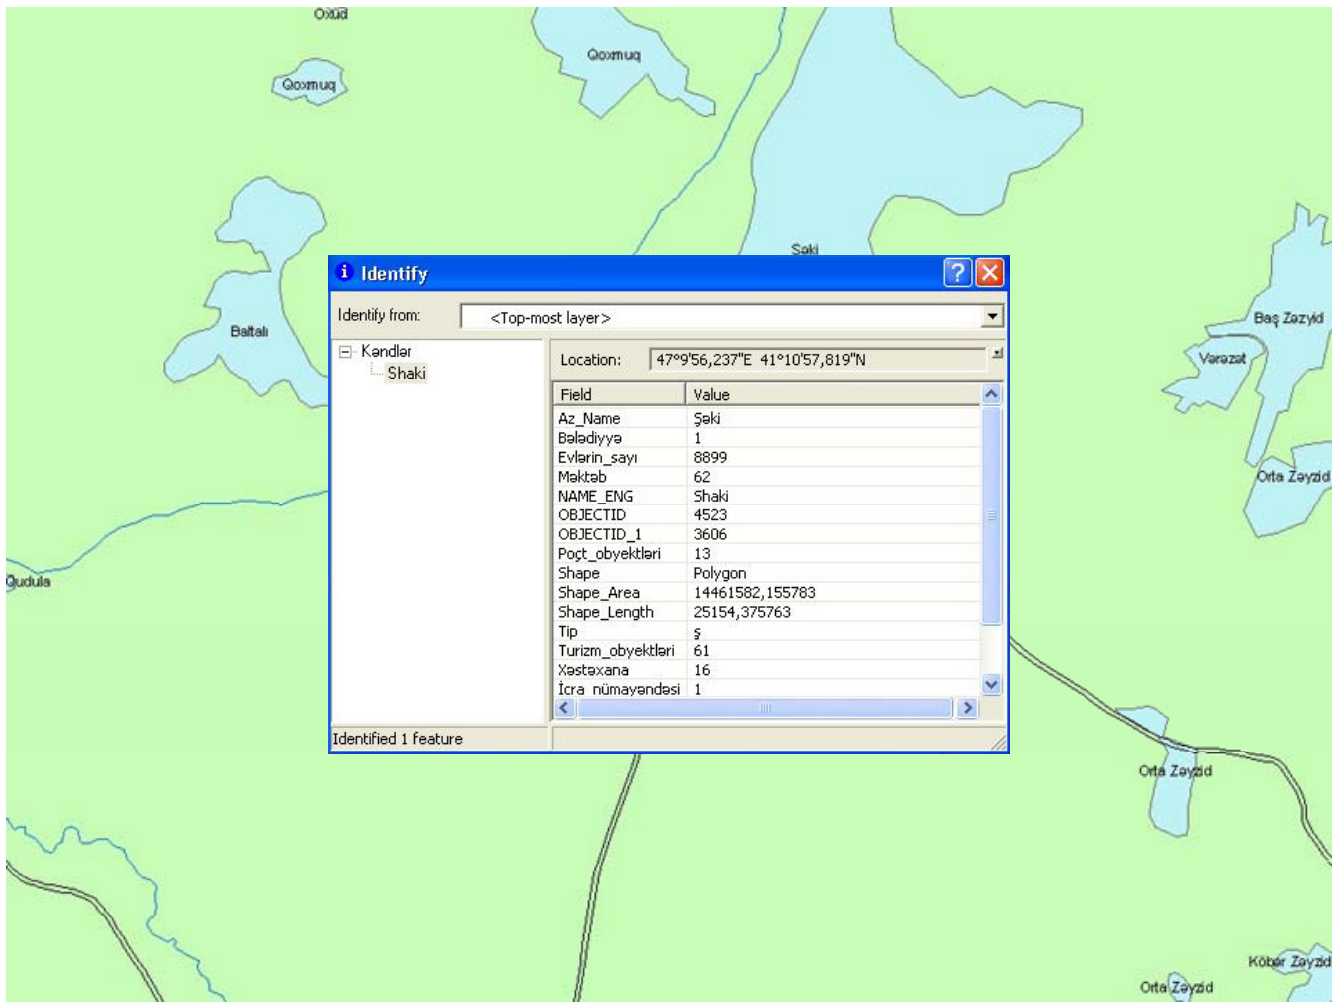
Oxud

Qoxmuq

Qoxmuq

Baltalı

Şəki

Baş Zəyid

Vərəzət

Orta Zəyid

Qudula

Orta Zəyid

Kövər Zəyid

Orta Zəyid

Identify

Identify from: <Top-most layer>

Kəndlər
Shaki

Location: 47°9'56,237"E 41°10'57,819"N

| Field | Value |
|---|---|
| Az_Name | Şəki |
| Bələdiyyə | 1 |
| Evlərin_sayı | 8899 |
| Məktəb | 62 |
| NAME_ENG | Shaki |
| OBJECTID | 4523 |
| OBJECTID_1 | 3606 |
| Poçt_obyektləri | 13 |
| Shape | Polygon |
| Shape_Area | 14461582,155783 |
| Shape_Length | 25154,375763 |
| Tip | ş |
| Turizm_obyektləri | 61 |
| Xəstəxana | 16 |
| İcra_nümayəndəsi | 1 |

Identified 1 feature